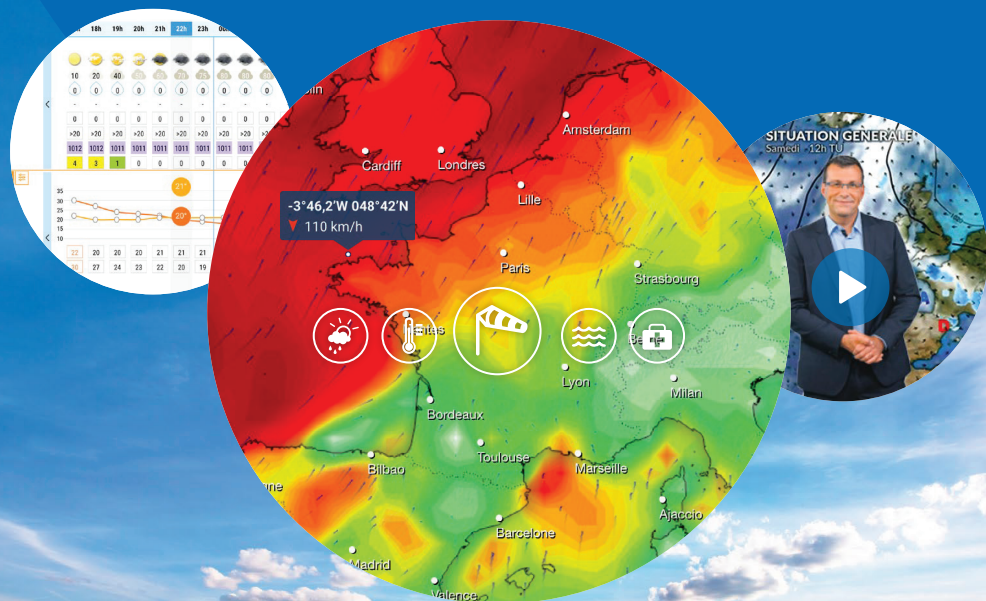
18h 19h 20h 21h 22h 23h

10 20 40

>20 >20 >20 >20 >20 >20 >20

1012 1012 1011 1011 1011 1011 1011

4 3 1 0 0 0 0

21°

20°

35 30 25 20 15 10

22 20 20 20 21 21 21

30 27 24 23 22 21 19

Amsterdam

Cardiff

Londres

Lille

-3°46,2'W 048°42'N

110 km/h

Paris

Strasbourg

Nantes

Lyon

Milan

Bordeaux

Toulouse

Marseille

Bilbao

Ajaccio

Barcelone

Madrid

Valence

SITUATION GENERALE

Samedi 12h TU